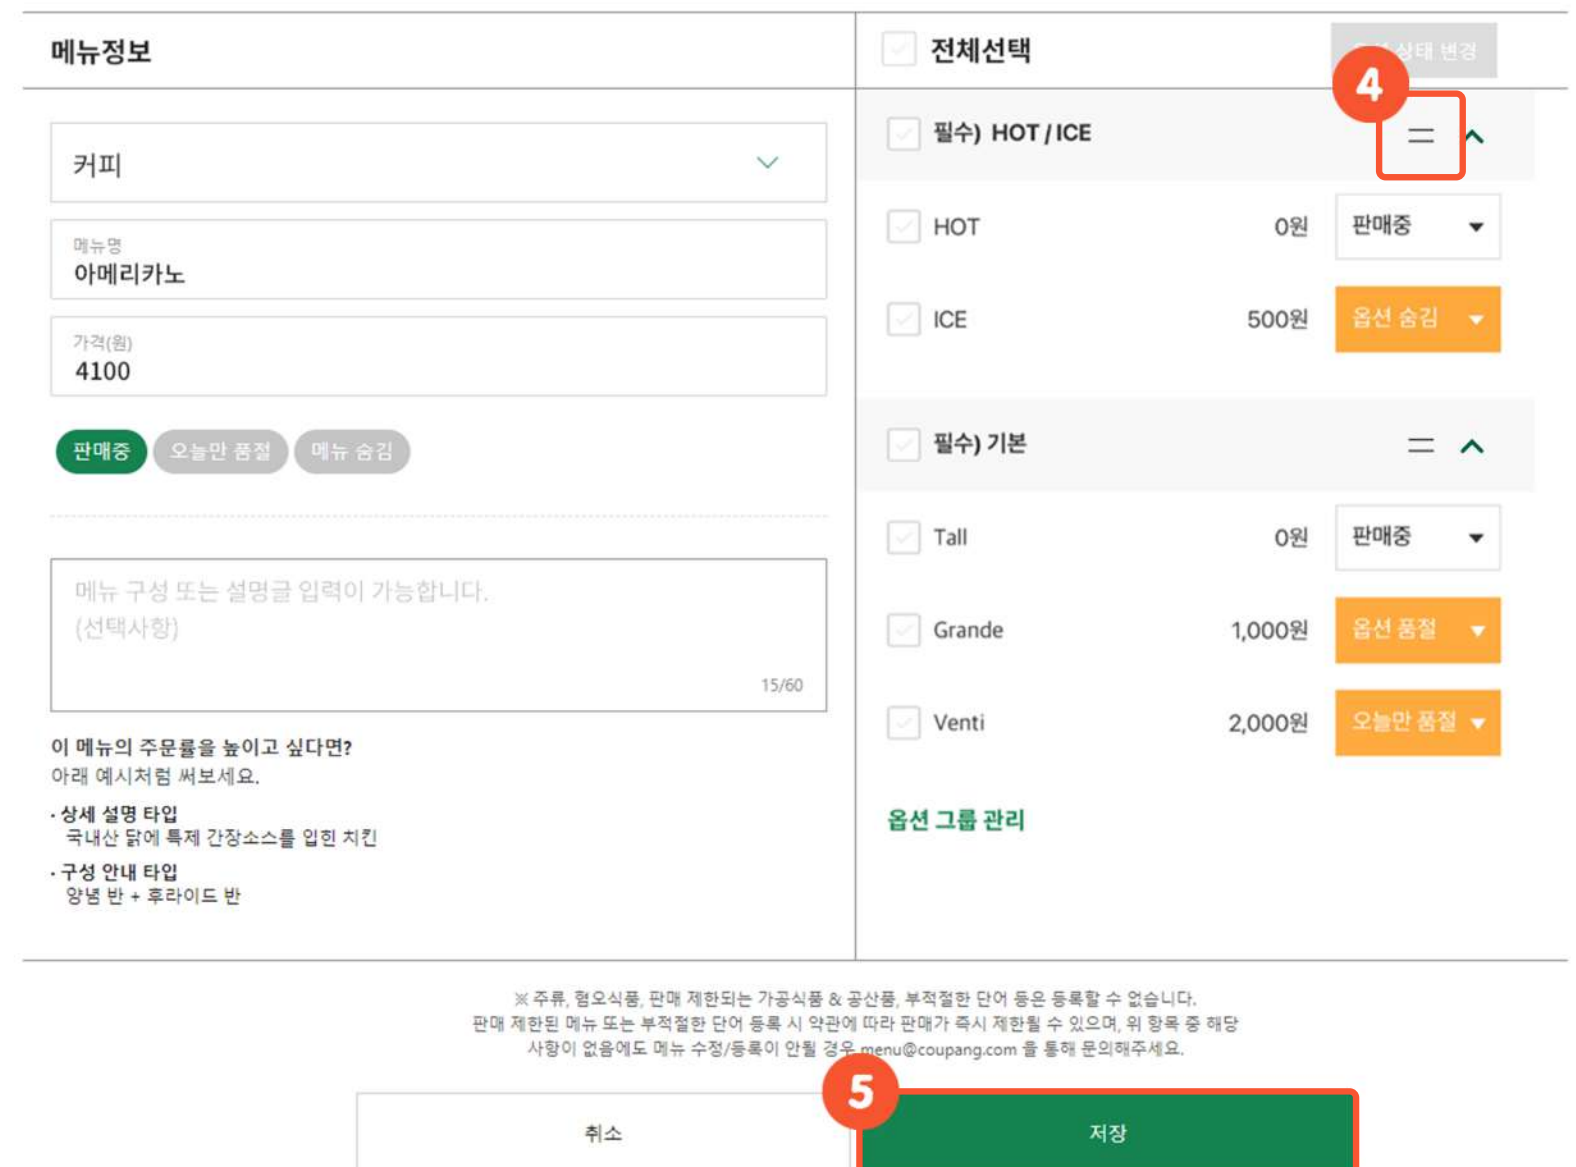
메뉴정보

커피

메뉴명
아메리카노

가격(원)
4100

판매중 오늘만 품절 메뉴 숨김

메뉴 구성 또는 설명글 입력이 가능합니다.
(선택사항)

15/60

이 메뉴의 주문률을 높이고 싶다면?
아래 예시처럼 써보세요.

· 상세 설명 타입
국내산 닭에 특제 간장소스를 입힌 치킨

· 구성 안내 타입
양념 반 + 후라이드 반

전체선택 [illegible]상태 변경

4

필수) HOT / ICE

HOT 0원 판매중

ICE 500원 옵션 숨김

필수) 기본

Tall 0원 판매중

Grande 1,000원 옵션 품절

Venti 2,000원 오늘만 품절

옵션 그룹 관리

※ 주류, 혐오식품, 판매 제한되는 가공식품 & 공산품, 부적절한 단어 등은 등록할 수 없습니다.
판매 제한된 메뉴 또는 부적절한 단어 등록 시 약관에 따라 판매가 즉시 제한될 수 있으며, 위 항목 중 해당 사항이 없음에도 메뉴 수정/등록이 안될 경우 menu@coupang.com 을 통해 문의해주세요.

5

취소 저장